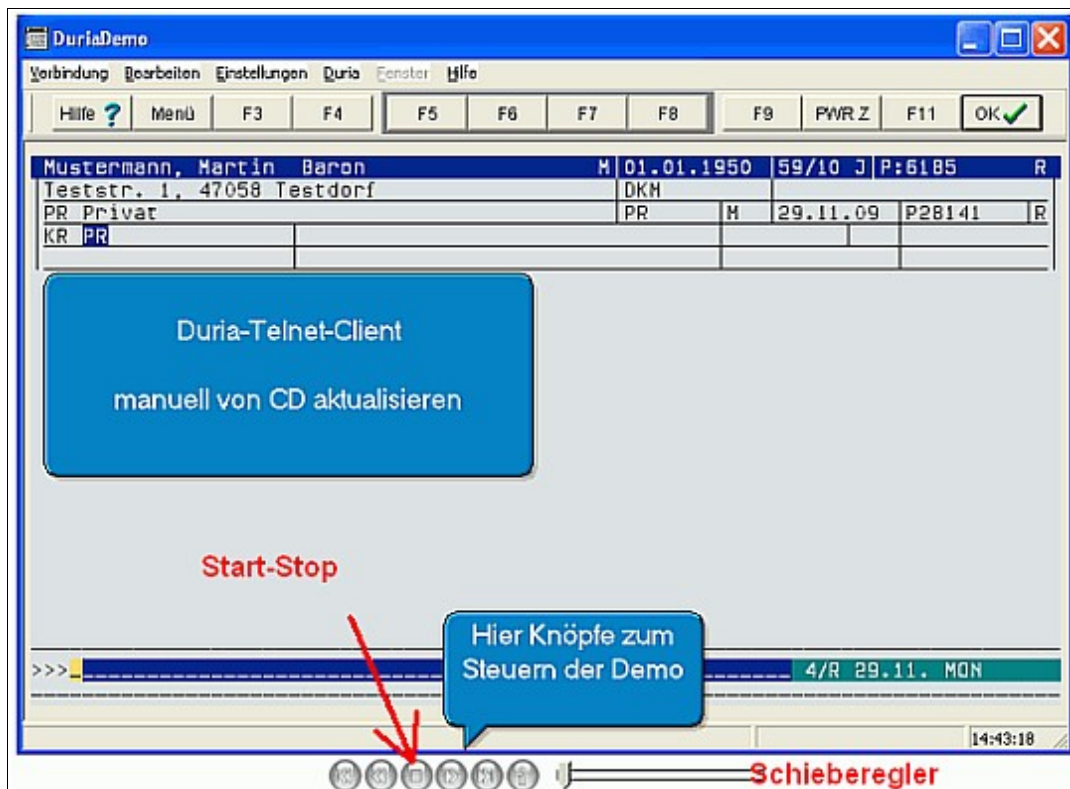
DuriaDemo

Verbindung Bearbeiten Einstellungen Duria Fenster Hilfe

Hilfe ? Menü F3 F4 F5 F6 F7 F8 F9 PWR Z F11 OK

| Mustermann, Martin Baron | M | 01.01.1950 | 59/10 J | P:6185 | R |
|---|---|---|---|---|---|
| Teststr. 1, 47058 Testdorf | | DKM | | | |
| PR Privat | | PR | M | 29.11.09 | P28141 | R |
| KR PR | | | | | |

Duria-Telnet-Client

manuell von CD aktualisieren

Start-Stop

Hier Knöpfe zum Steuern der Demo

>>>_

4/R 29.11. MON

14:43:18

Schieberegler